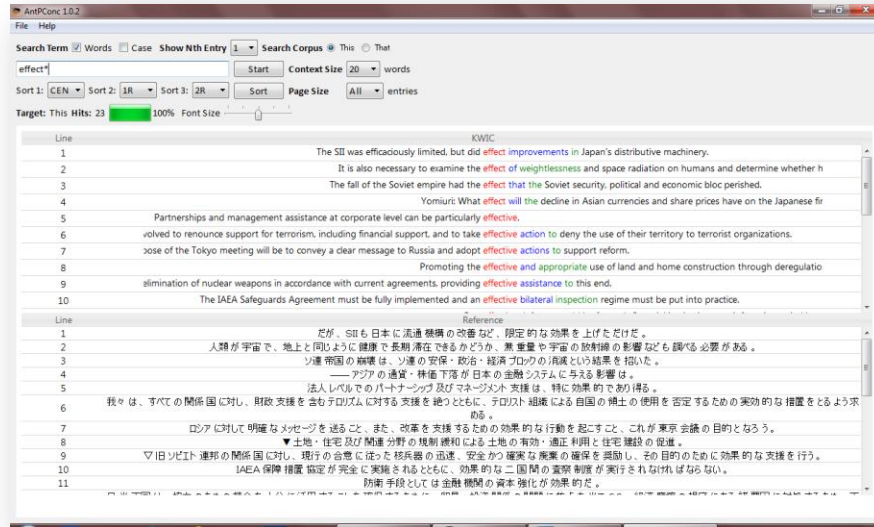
AntPConc 1.0.2

File Help

Search Term ☑ Words ☐ Case Show Nth Entry 1 Search Corpus ◉ This ○ That

effect* Start Context Size 20 words

Sort 1: CEN Sort 2: 1R Sort 3: 2R Sort Page Size All entries

Target: This Hits: 23 100% Font Size

| Line | KWIC |
|---|---|
| 1 | The SII was efficaciously limited, but did effect improvements in Japan's distributive machinery. |
| 2 | It is also necessary to examine the effect of weightlessness and space radiation on humans and determine whether h |
| 3 | The fall of the Soviet empire had the effect that the Soviet security, political and economic bloc perished. |
| 4 | Yomiuri: What effect will the decline in Asian currencies and share prices have on the Japanese fir |
| 5 | Partnerships and management assistance at corporate level can be particularly effective. |
| 6 | volved to renounce support for terrorism, including financial support, and to take effective action to deny the use of their territory to terrorist organizations. |
| 7 | pose of the Tokyo meeting will be to convey a clear message to Russia and adopt effective actions to support reform. |
| 8 | Promoting the effective and appropriate use of land and home construction through deregulatio |
| 9 | elimination of nuclear weapons in accordance with current agreements, providing effective assistance to this end. |
| 10 | The IAEA Safeguards Agreement must be fully implemented and an effective bilateral inspection regime must be put into practice. |

| Line | Reference |
|---|---|
| 1 | だが、SIIも日本に流通機構の改善など、限定的な効果を上げただけだ。 |
| 2 | 人類が宇宙で、地上と同じように健康で長期滞在できるかどうか、無重量や宇宙の放射線の影響なども調べる必要がある。 |
| 3 | ソ連帝国の崩壊は、ソ連の安保・政治・経済ブロックの消滅という結果を招いた。 |
| 4 | ――アジアの通貨・株価下落が日本の金融システムに与える影響は。 |
| 5 | 法人レベルでのパートナーシップ及びマネージメント支援は、特に効果的であり得る。 |
| 6 | 我々は、すべての関係国に対し、財政支援を含むテロリズムに対する支援を絶つとともに、テロリスト組織による自国の領土の使用を否定するための実効的な措置をとるよう求める。 |
| 7 | ロシアに対して明確なメッセージを送ること、また、改革を支援するための効果的な行動を起こすこと、これが東京会議の目的となろう。 |
| 8 | ▼土地・住宅及び関連分野の規制緩和による土地の有効・適正利用と住宅建設の促進。 |
| 9 | ▽旧ソビエト連邦の関係国に対し、現行の合意に従った核兵器の迅速、安全かつ確実な廃棄の確保を奨励し、この目的のために効果的な支援を行う。 |
| 10 | IAEA保障措置協定が完全に実施されるとともに、効果的な二国間の査察制度が実行されなければならない。 |
| 11 | 防衛手段としては金融機関の資本強化が効果的だ。 |